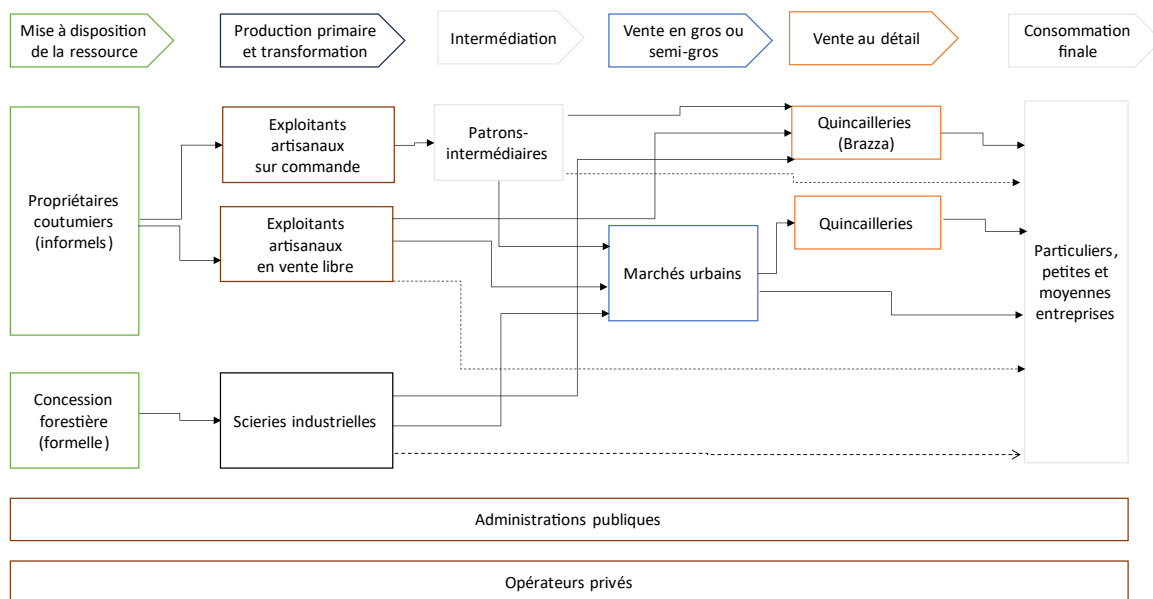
Mise à disposition de la ressource

Production primaire et transformation

Intermédiation

Vente en gros ou semi-gros

Vente au détail

Consommation finale

Propriétaires coutumiers (informels)

Exploitants artisanaux sur commande

Exploitants artisanaux en vente libre

Patrons-intermédiaires

Quincailleries (Brazza)

Quincailleries

Marchés urbains

Particuliers, petites et moyennes entreprises

Concession forestière (formelle)

Scieries industrielles

Administrations publiques

Opérateurs privés